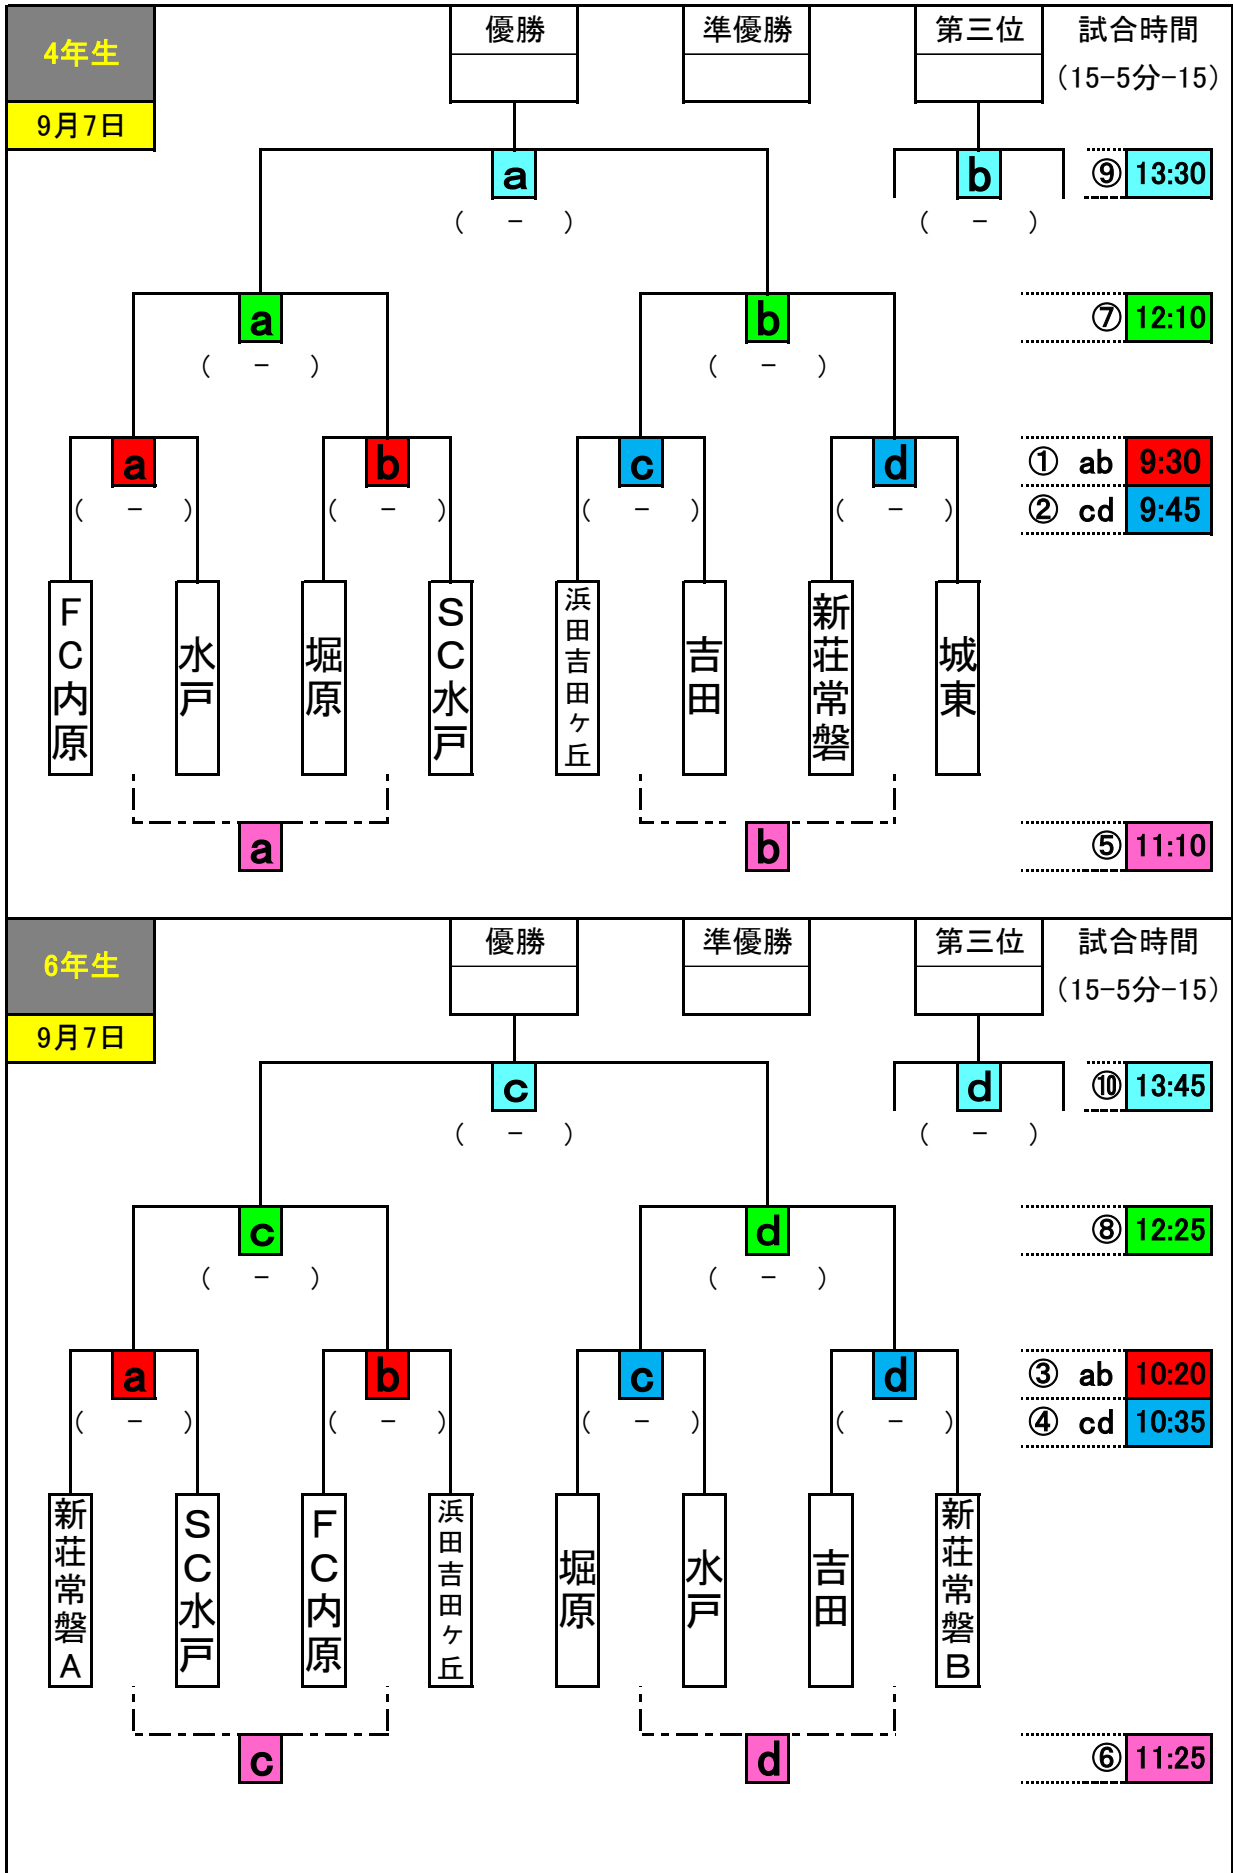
4年生

9月7日

優勝

準優勝

第三位

試合時間
(15−5分−15)

a
( − )

b
( − )

⑨ 13:30

a
( − )

b
( − )

⑦ 12:10

a
( − )

b
( − )

c
( − )

d
( − )

① ab 9:30
② cd 9:45

FC内原

水戸

堀原

SC水戸

浜田吉田ヶ丘

吉田

新荘常磐

城東

a

b

⑤ 11:10

6年生

9月7日

優勝

準優勝

第三位

試合時間
(15−5分−15)

c
( − )

d
( − )

⑩ 13:45

c
( − )

d
( − )

⑧ 12:25

a
( − )

b
( − )

c
( − )

d
( − )

③ ab 10:20
④ cd 10:35

新荘常磐A

SC水戸

FC内原

浜田吉田ヶ丘

堀原

水戸

吉田

新荘常磐B

c

d

⑥ 11:25